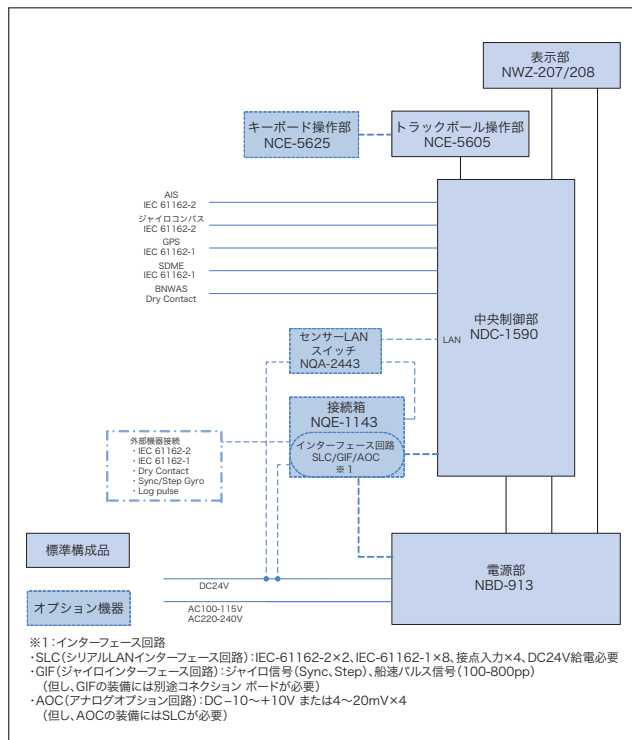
表示部
NWZ-207/208

キーボード操作部
NCE-5625

トラックボール操作部
NCE-5605

AIS
IEC 61162-2

ジャイロコンパス
IEC 61162-2

GPS
IEC 61162-1

SDME
IEC 61162-1

BNWAS
Dry Contact

中央制御部
NDC-1590

LAN

センサーLAN
スイッチ
NQA-2443

接続箱
NQE-1143

インターフェース回路
SLC/GIF/AOC
※1

外部機器接続
・IEC 61162-2
・IEC 61162-1
・Dry Contact
・Sync/Step Gyro
・Log pulse

標準構成品

電源部
NBD-913

DC24V

オプション機器

AC100-115V
AC220-240V

※1：インターフェース回路
・SLC（シリアルLANインターフェース回路）：IEC-61162-2×2、IEC-61162-1×8、接点入力×4、DC24V給電必要
・GIF（ジャイロインターフェース回路）：ジャイロ信号（Sync、Step）、船速パルス信号（100-800pp）
（但し、GIFの装備には別途コネクション ボードが必要）
・AOC（アナログオプション回路）：DC−10～＋10V または4～20mV×4
（但し、AOCの装備にはSLCが必要）